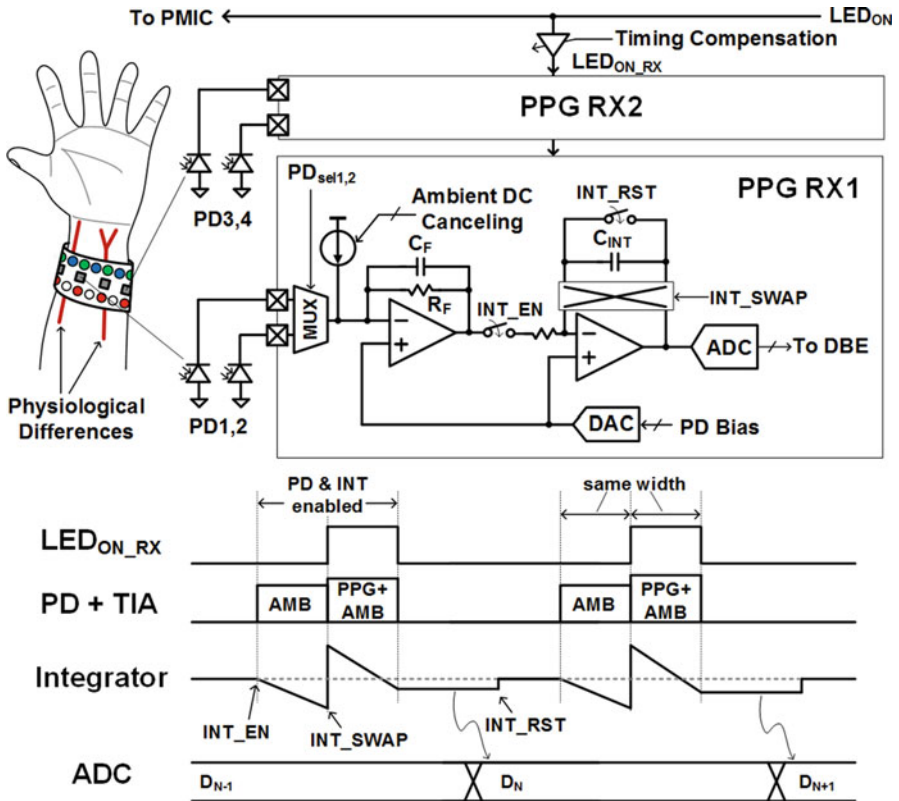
To PMIC
$LED_{ON}$
Timing Compensation
$LED_{ON\_RX}$
PPG RX2
PD3,4
$PD_{sel1,2}$
Ambient DC Canceling
PPG RX1
INT_RST
$C_{INT}$
$C_F$
$R_F$
INT_EN
INT_SWAP
MUX
ADC
To DBE
DAC
PD Bias
Physiological Differences
PD1,2
PD & INT enabled
same width
$LED_{ON\_RX}$
PD + TIA
AMB
PPG+ AMB
AMB
PPG+ AMB
Integrator
INT_EN
INT_SWAP
INT_RST
ADC
$D_{N-1}$
$D_N$
$D_{N+1}$